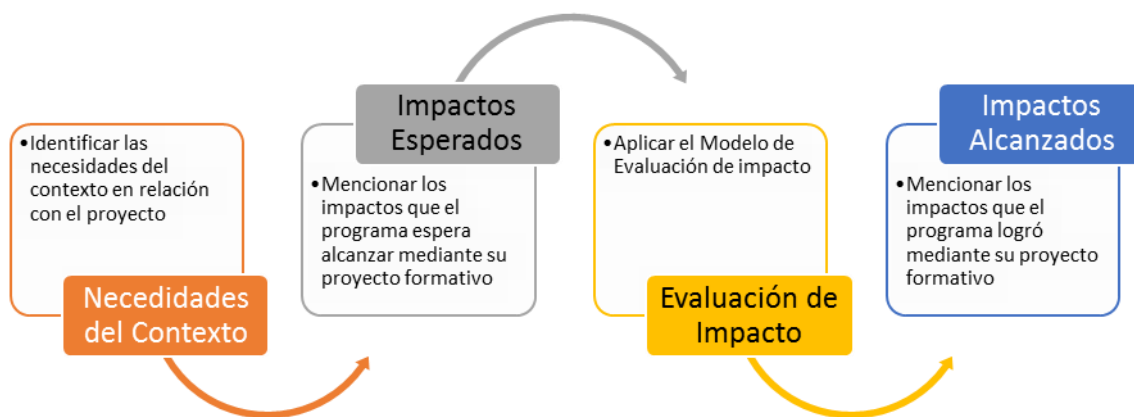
•Identificar las necesidades del contexto en relación con el proyecto

Necedidades del Contexto

Impactos Esperados

•Mencionar los impactos que el programa espera alcanzar mediante su proyecto formativo

•Aplicar el Modelo de Evaluación de impacto

Evaluación de Impacto

Impactos Alcanzados

•Mencionar los impactos que el programa logró mediante su proyecto formativo